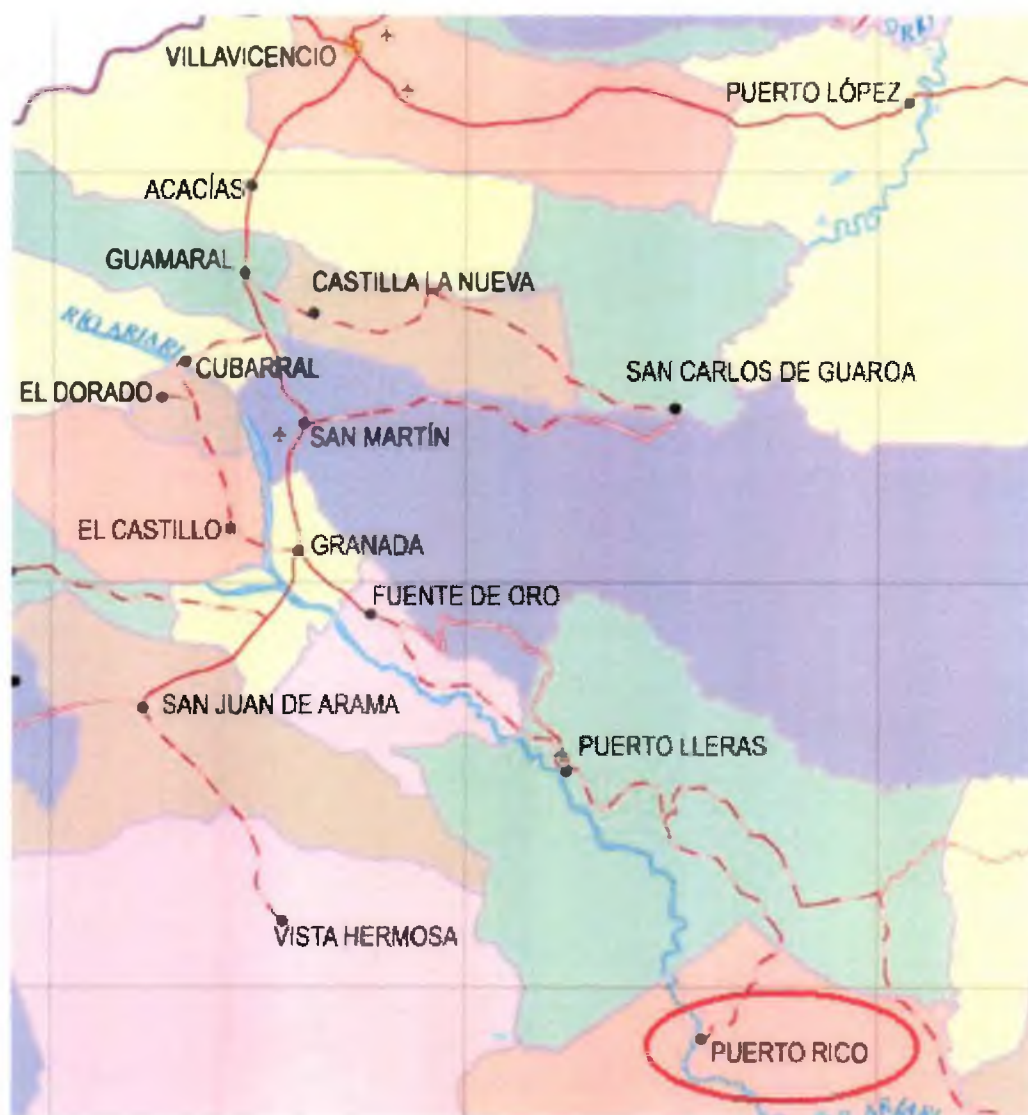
VILLAVICENCIO
PUERTO LÓPEZ
ACACÍAS
GUAMARAL
CASTILLA LA NUEVA
RÍO ARIARI
CUBARRAL
EL DORADO
SAN CARLOS DE GUAROA
SAN MARTÍN
EL CASTILLO
GRANADA
FUENTE DE ORO
SAN JUAN DE ARAMA
PUERTO LLERAS
VISTA HERMOSA
PUERTO RICO